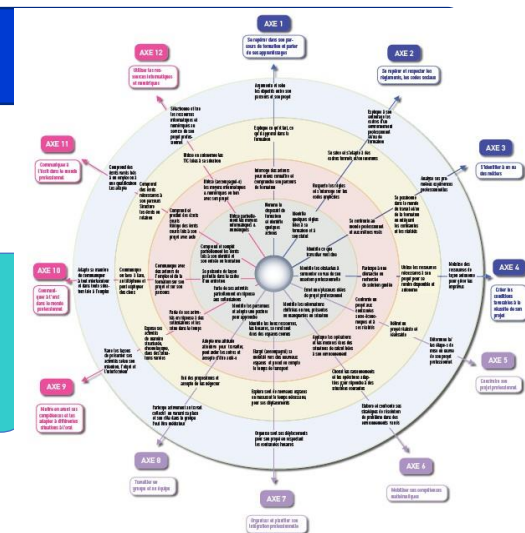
AXE 1
Se repérer dans son parcours de formation et parler de son apprentissage

AXE 2
Se repérer et respecter les règlements, les codes sociaux

AXE 3
S'identifier à un ou des métiers

AXE 4
Créer les conditions favorables à la réussite de son projet

AXE 5
Construire son projet professionnel

AXE 6
Mobiliser ses compétences mathématiques

AXE 7
Organiser et planifier son intégration professionnelle

AXE 8
Travailler en groupe et en équipe

AXE 9
Mettre en avant ses compétences et les adapter à différentes situations d'écrit

AXE 10
Communiquer à l'oral dans le monde professionnel

AXE 11
Communiquer à l'écrit dans le monde professionnel

AXE 12
Utiliser les nouvelles technologies et numériques

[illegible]